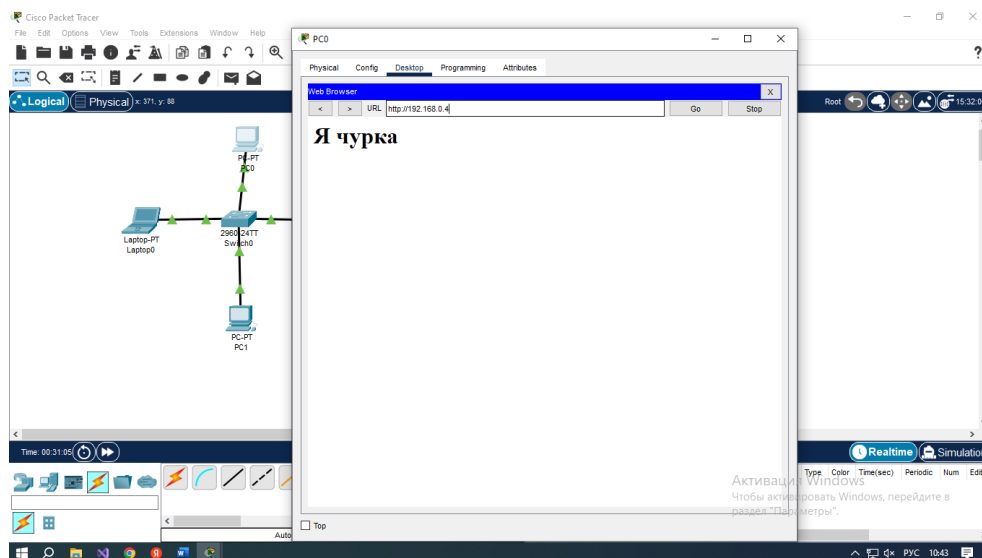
Cisco Packet Tracer
File Edit Options View Tools Extensions Window Help

Logical Physical x: 371, y: 88

PC-PT
PC0

Laptop-PT
Laptop0

2960-24TT
Switch0

PC-PT
PC1

Root 15:32:0

Time: 00:31:05

Realtime Simulation

Type Color Time(sec) Periodic Num Edit

Auto

PC0

Physical Config Desktop Programming Attributes

Web Browser X

< > URL http://192.168.0.4 Go Stop

Я чурка

Top

Активация Windows
Чтобы активировать Windows, перейдите в раздел "Параметры".

РУС 10:43